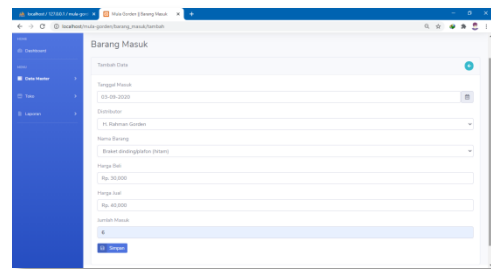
localhost / 127.0.0.1 / mula-gor ×
Mula Gorden || Barang Masuk ×
+
localhost/mula-gorden/barang_masuk/tambah

Dashboard

Data Master

Toko

Laporan

Barang Masuk

Tambah Data

Tanggal Masuk
03-09-2020

Distributor
Pt. Rahman Gorden

Nama Barang
Braket dinding/plafon (felam)

Harga Beli
Rp. 30,000

Harga Jual
Rp. 40,000

Jumlah Masuk
6

Simpan